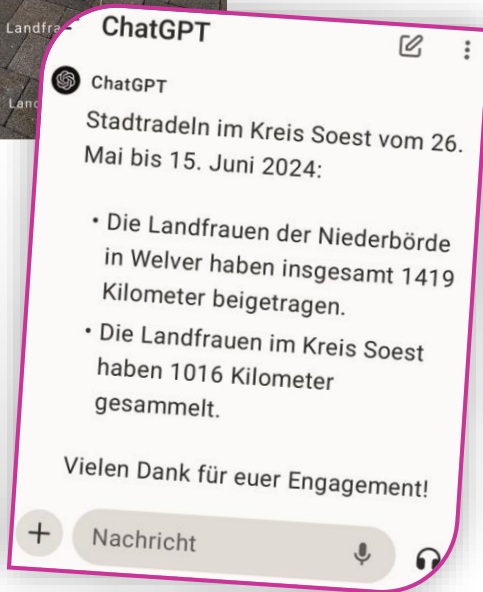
Landfra

Lanc

ChatGPT

ChatGPT

Stadtradeln im Kreis Soest vom 26. Mai bis 15. Juni 2024:

• Die Landfrauen der Niederbörde in Welver haben insgesamt 1419 Kilometer beigetragen.

• Die Landfrauen im Kreis Soest haben 1016 Kilometer gesammelt.

Vielen Dank für euer Engagement!

+

Nachricht